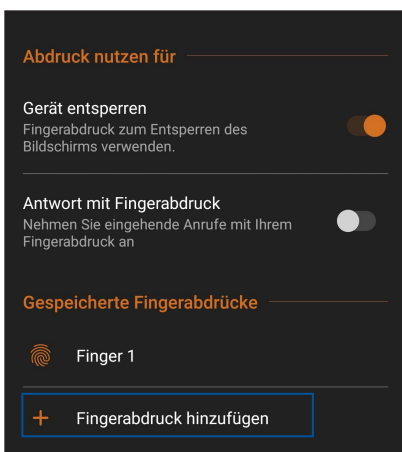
Abdruck nutzen für

Gerät entsperren
Fingerabdruck zum Entsperren des Bildschirms verwenden.

Antwort mit Fingerabdruck
Nehmen Sie eingehende Anrufe mit Ihrem Fingerabdruck an

Gespeicherte Fingerabdrücke

Finger 1

+ Fingerabdruck hinzufügen